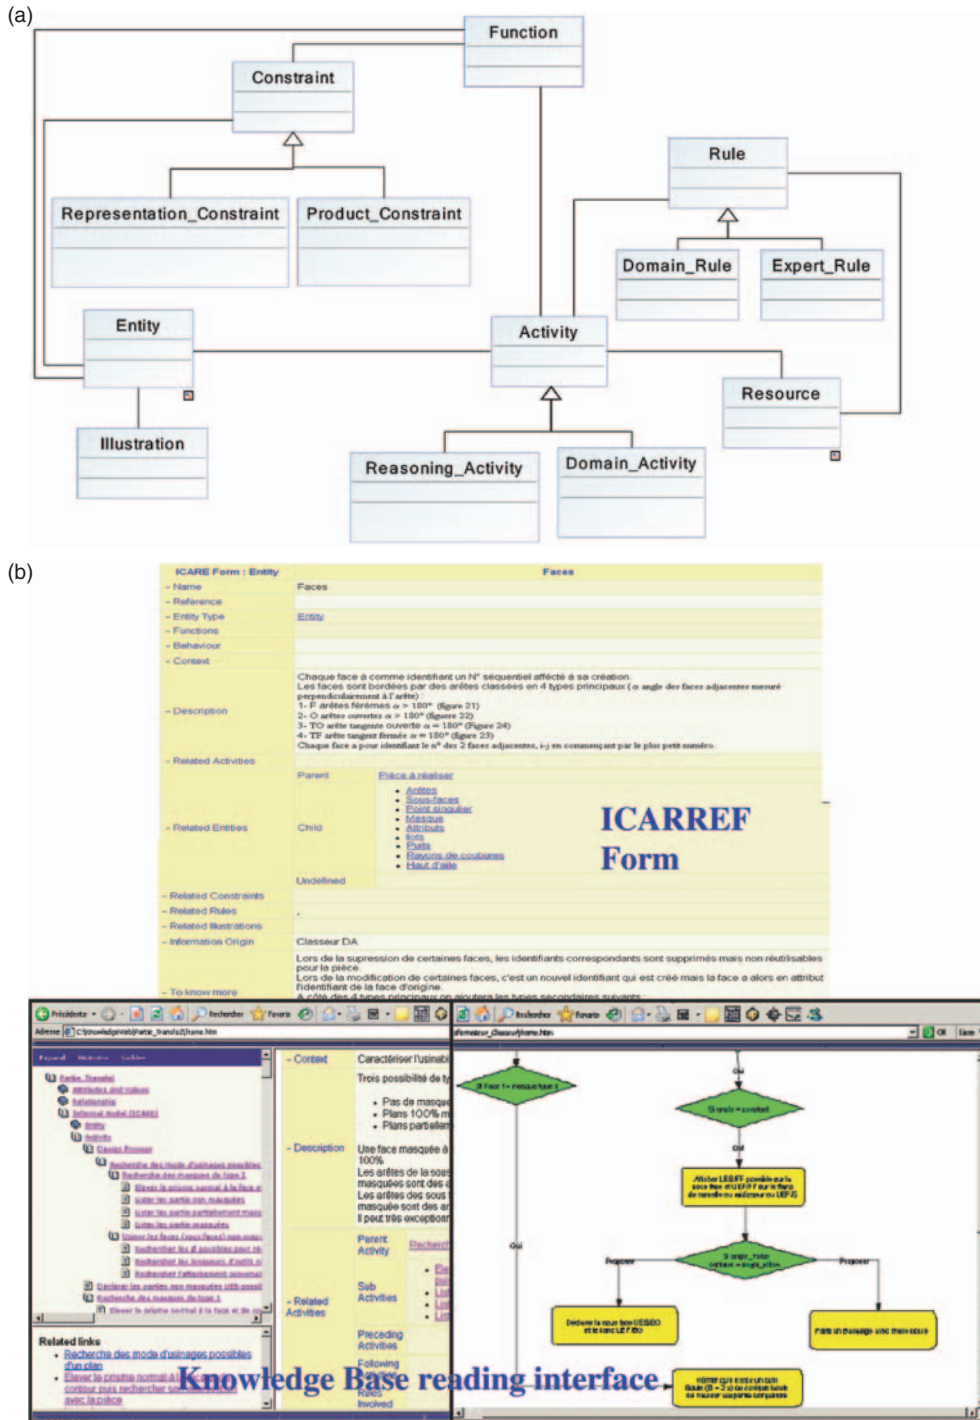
(a)

Function

Constraint

Representation_Constraint

Product_Constraint

Rule

Domain_Rule

Expert_Rule

Entity

Activity

Resource

Illustration

Reasoning_Activity

Domain_Activity

(b)

| ICARE Form : Entity | Faces | |
|---|---|---|
| - Name | Faces | |
| - Reference | | |
| - Entity Type | Entity | |
| - Functions | | |
| - Behaviour | | |
| - Context | | |
| - Description | Chaque face a comme identifiant un N° séquentiel affecté à sa création. Les faces sont bordées par des arêtes classées en 4 types principaux ( α angle des faces adjacentes mesuré perpendiculairement à l'arête) : 1- F arêtes fermées α > 180° (figure 21) 2- O arêtes ouvertes α > 180° (figure 22) 3- TO arête tangente ouverte α = 180° (Figure 24) 4- TF arête tangent fermée α = 180° (figure 23) Chaque face a pour identifiant le n° des 2 faces adjacentes, i-j en commençant par le plus petit numéro. | |
| - Related Activities | | |
| - Related Entities | Parent | Pièce à réaliser |
| | Child | Arêtes, Sous-faces, Point singulier, Masque, Attributs, Ilots, Puits, Rayons de coubures, Haut d'aile |
| | Undefined | |
| - Related Constraints | | |
| - Related Rules | . | |
| - Related Illustrations | | |
| - Information Origin | Classeur DA | |
| - To know more | Lors de la supression de certaines faces, les identifiants correspondants sont supprimés mais non réutilisables pour la pièce. Lors de la modification de certaines faces, c'est un nouvel identifiant qui est créé mais la face a alors en attribut l'identifiant de la face d'origine. A côté des 4 types principaux on ajoutera les types secondaires suivants | |

ICARREF Form

Précédente · Rechercher Favoris
Adresse C:\knowledgeweb\Partie_Transfo2\frame.htm

Partie_Transfo2
Attributes and Values
Relationship
Informal model (ICARE)
Entity
Activity
Usinage Process
Recherche des mode d'usinages possibles
Recherche des masques de type 1
Elever le prisme normal à la face d
Lister les partie non masquées
Lister les partie partiellement masq
Lister les partie masquées
Unioner les faces (sous faces) non masq
Rechercher les Ø possibles pour re
Rechercher les longueurs d'outils p
Rechercher l'attachement convenat
Déclarer les parties non masquées Utilis
Recherche des masques de type 1
Elever le prisme normal à la face et de

Related links
Recherche des mode d'usinages possibles d'un plan
Elever le prisme normal à la face contour puis rechercher ses intersections avec la pièce

- Context | Caractériser l'usinabi
- Description | Trois possibilité de ty • Pas de masque • Plans 100% m • Plans partiellem Une face masquée à 100% Les arêtes de la sous masquées sont des e Les arêtes des sous f masquée sont des ar Il peut très exception
- Related Activities | Parent Activity | Recherch
Sub Activities
Preceding Activities
Following
Rules Involved

Rechercher Favoris
Réformateur_Classeur\frame.htm
OK

Si Face 1 = masque type 1
Oui
Si angle = constant
Oui
Afficher LE/LFT possible sur la sous face et LEF/F sur la face de normale ou extérieur ou LEF/G
Si angle_histo contrast = angle_alloe
Proposer
Proposer
Oui
Déclarer la sous face LEG/GO et la sous LEF/GO
Faire un usinage avec masque
Vérifier qui existe un outil

Knowledge Base reading interface